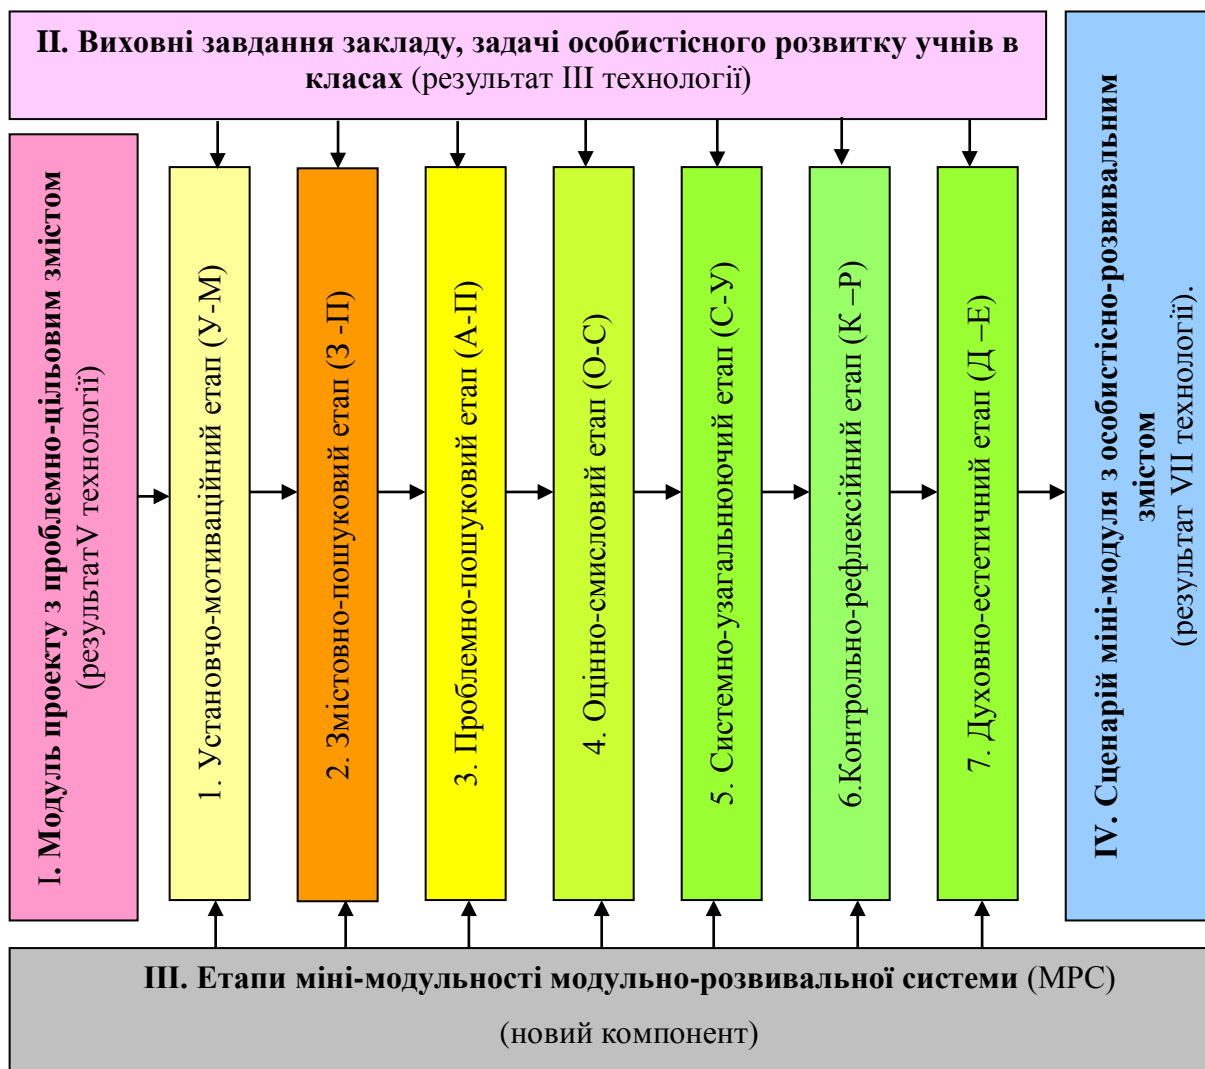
II. Виховні завдання закладу, задачі особистісного розвитку учнів в класах (результат III технології)

I. Модуль проекту з проблемно-цільовим змістом (результатV технології)

1. Установчо-мотиваційний етап (У-М)

2. Змістовно-пошуковий етап (З -П)

3. Проблемно-пошуковий етап (А-П)

4. Оцінно-смисловий етап (О-С)

5. Системно-узагальнюючий етап (С-У)

6.Контрольно-рефлексійний етап (К –Р)

7. Духовно-естетичний етап (Д –Е)

IV. Сценарій міні-модуля з особистісно-розвивальним змістом (результат VII технології).

III. Етапи міні-модульності модульно-розвивальної системи (МРС)

(новий компонент)